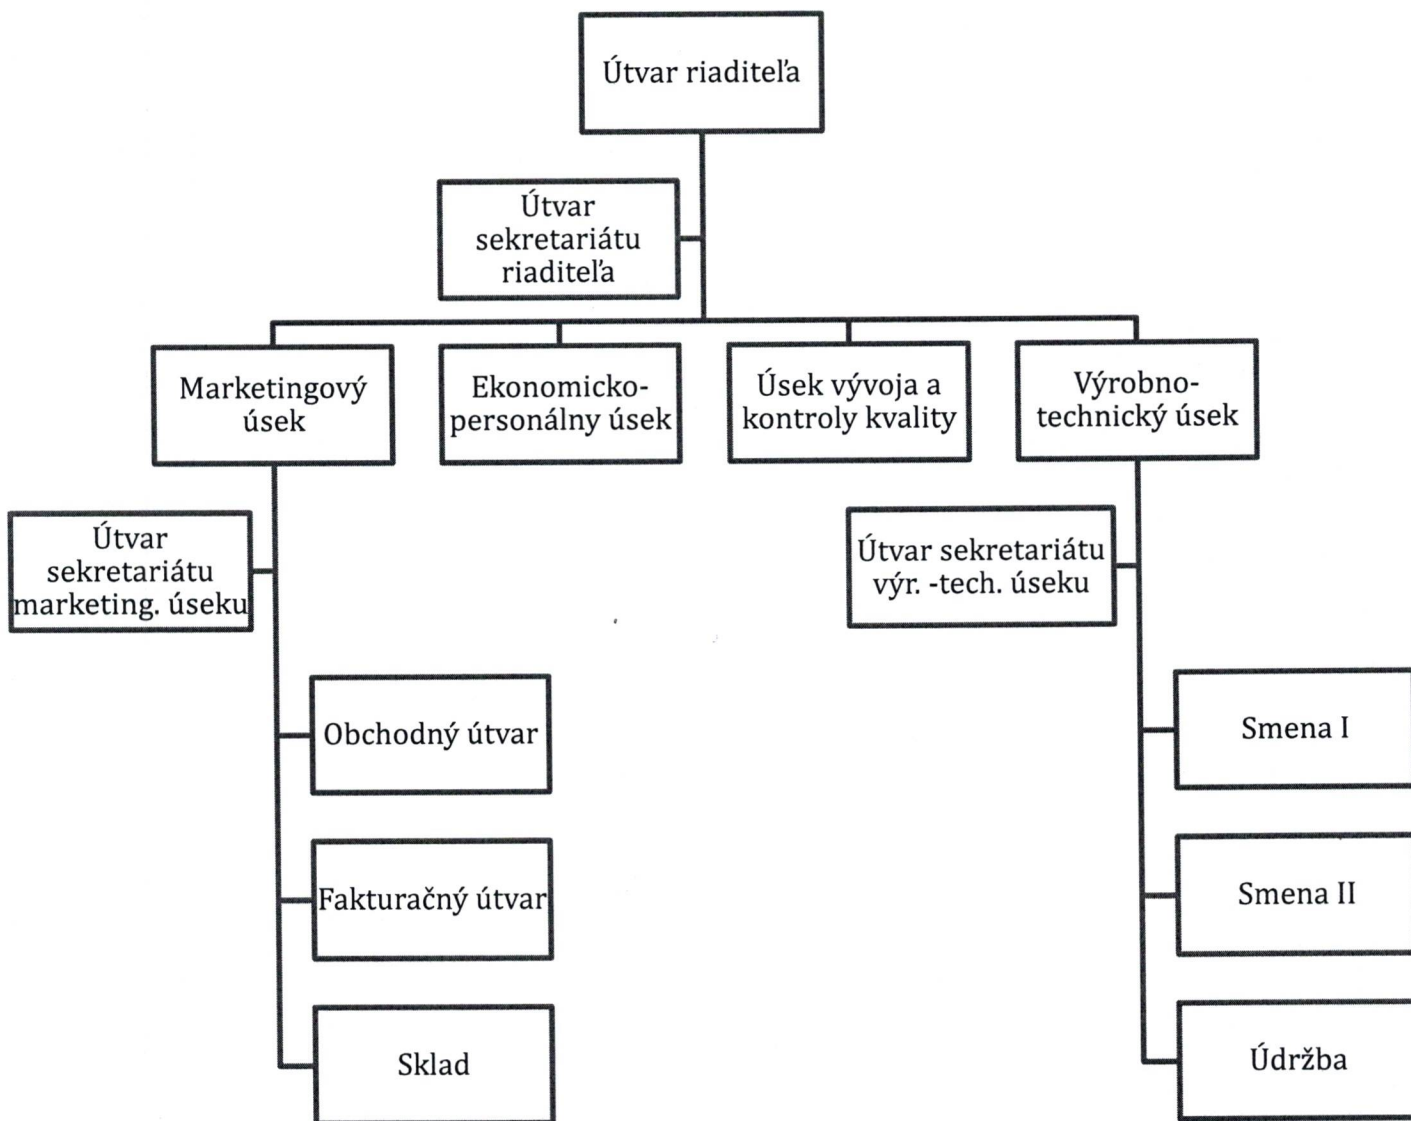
Útvar riaditeľa

Útvar sekretariátu riaditeľa

Marketingový úsek

Ekonomicko-personálny úsek

Úsek vývoja a kontroly kvality

Výrobno-technický úsek

Útvar sekretariátu marketing. úseku

Útvar sekretariátu výr. -tech. úseku

Obchodný útvar

Fakturačný útvar

Sklad

Smena I

Smena II

Údržba